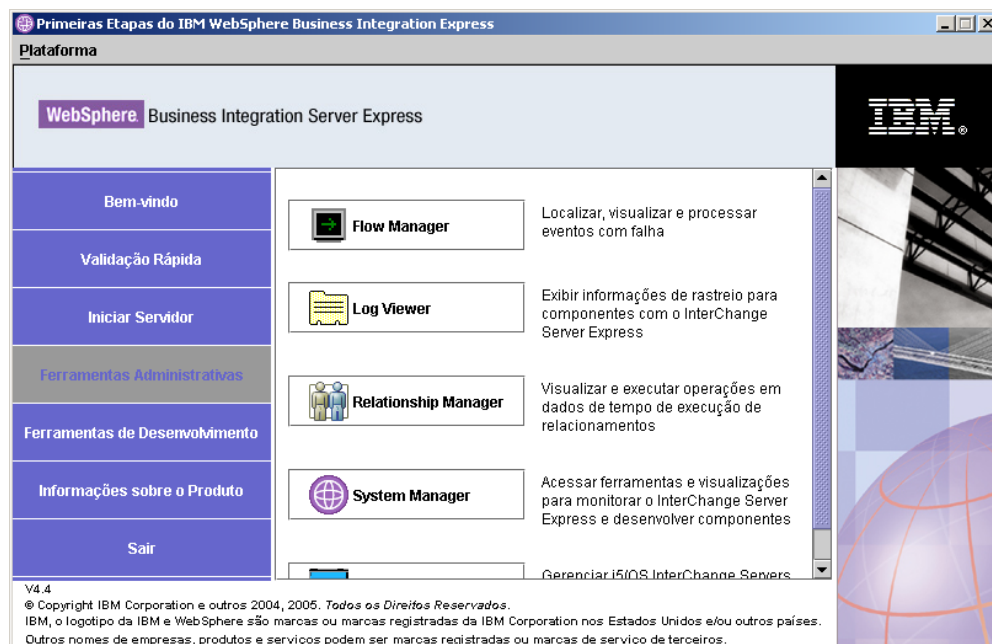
Primeiras Etapas do IBM WebSphere Business Integration Express

Plataforma

WebSphere. Business Integration Server Express

IBM.

Bem-vindo

Validação Rápida

Iniciar Servidor

Ferramentas Administrativas

Ferramentas de Desenvolvimento

Informações sobre o Produto

Sair

Flow Manager

Localizar, visualizar e processar eventos com falha

Log Viewer

Exibir informações de rastreio para componentes com o InterChange Server Express

Relationship Manager

Visualizar e executar operações em dados de tempo de execução de relacionamentos

System Manager

Acessar ferramentas e visualizações para monitorar o InterChange Server Express e desenvolver componentes

Gerenciar i5/OS InterChange Servers

V4.4
© Copyright IBM Corporation e outros 2004, 2005. Todos os Direitos Reservados.
IBM, o logotipo da IBM e WebSphere são marcas ou marcas registradas da IBM Corporation nos Estados Unidos e/ou outros países.
Outros nomes de empresas, produtos e serviços podem ser marcas registradas ou marcas de serviço de terceiros.